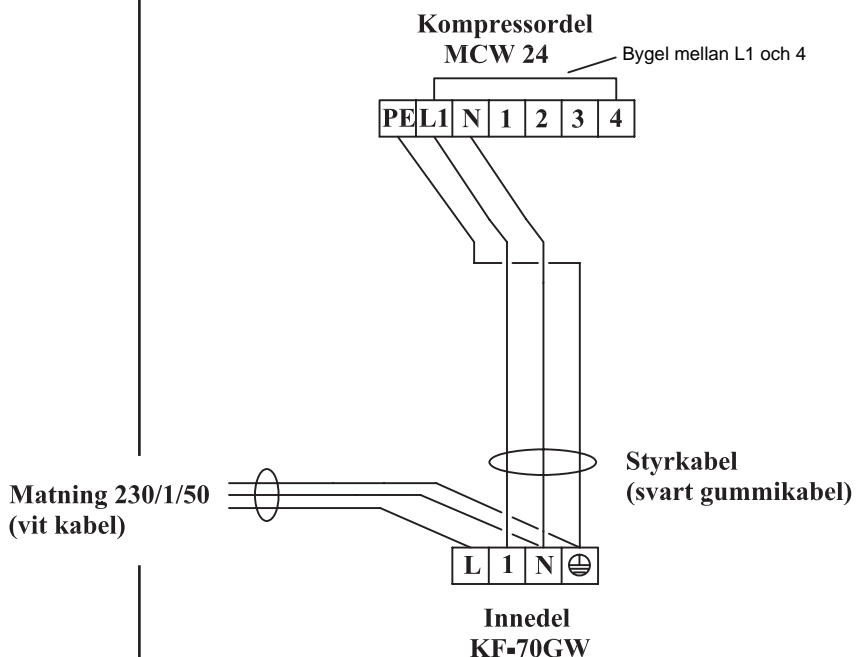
Kompressordel
MCW 24

Bygel mellan L1 och 4

| PE | L1 | N | 1 | 2 | 3 | 4 |
|---|---|---|---|---|---|---|

Matning 230/1/50
(vit kabel)

Styrkabel
(svart gummikabel)

| L | 1 | N | ⊕ |
|---|---|---|---|

Innedel
KF-70GW